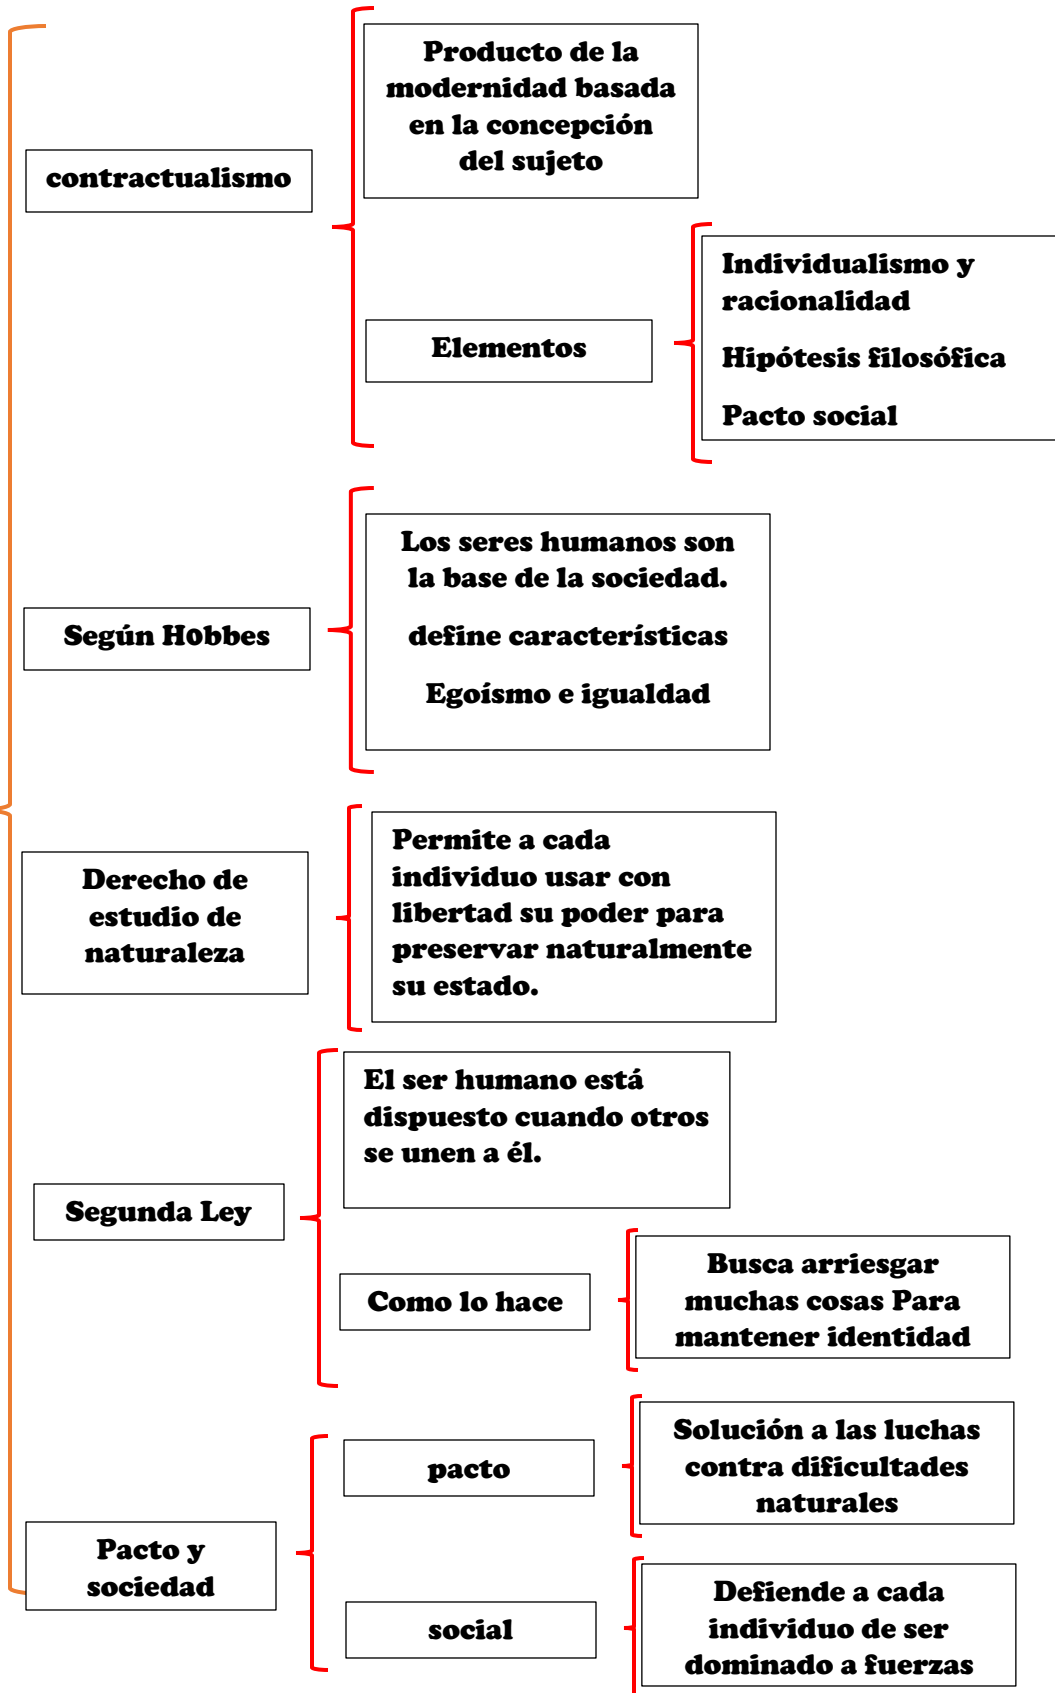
contractualismo

Producto de la modernidad basada en la concepción del sujeto

Elementos

Individualismo y racionalidad

Hipótesis filosófica

Pacto social

Según Hobbes

Los seres humanos son la base de la sociedad.

define características

Egoísmo e igualdad

Derecho de estudio de naturaleza

Permite a cada individuo usar con libertad su poder para preservar naturalmente su estado.

Segunda Ley

El ser humano está dispuesto cuando otros se unen a él.

Como lo hace

Busca arriesgar muchas cosas Para mantener identidad

Pacto y sociedad

pacto

Solución a las luchas contra dificultades naturales

social

Defiende a cada individuo de ser dominado a fuerzas